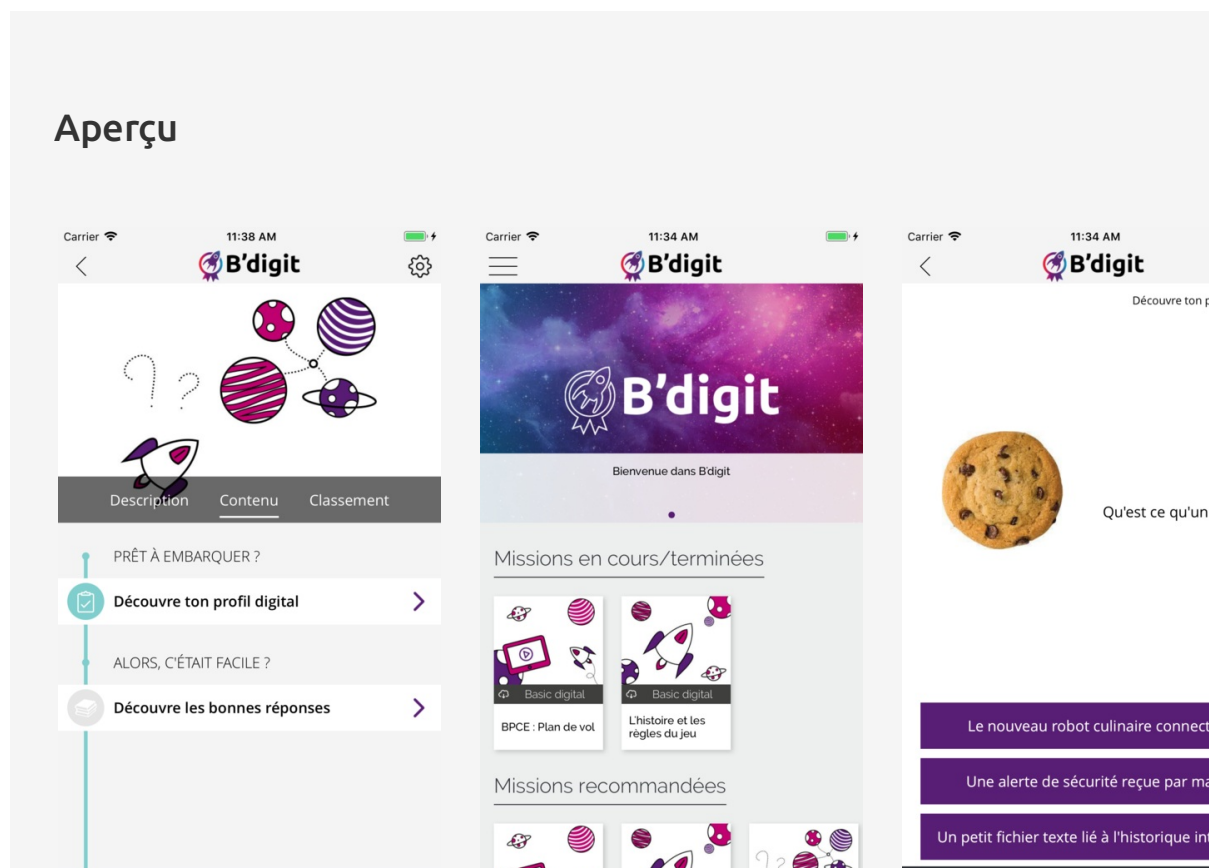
Aperçu

Carrier
11:38 AM
B'digit
Description
Contenu
Classement
PRÊT À EMBARQUER ?
Découvre ton profil digital
ALORS, C'ÉTAIT FACILE ?
Découvre les bonnes réponses

Carrier
11:34 AM
B'digit
B'digit
Bienvenue dans B'digit
Missions en cours/terminées
Basic digital
BPCE : Plan de vol
Basic digital
L'histoire et les règles du jeu
Missions recommandées

Carrier
11:34 AM
B'digit
Découvre ton p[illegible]
Qu'est ce qu'un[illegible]
Le nouveau robot culinaire connect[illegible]
Une alerte de sécurité reçue par ma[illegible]
Un petit fichier texte lié à l'historique int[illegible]